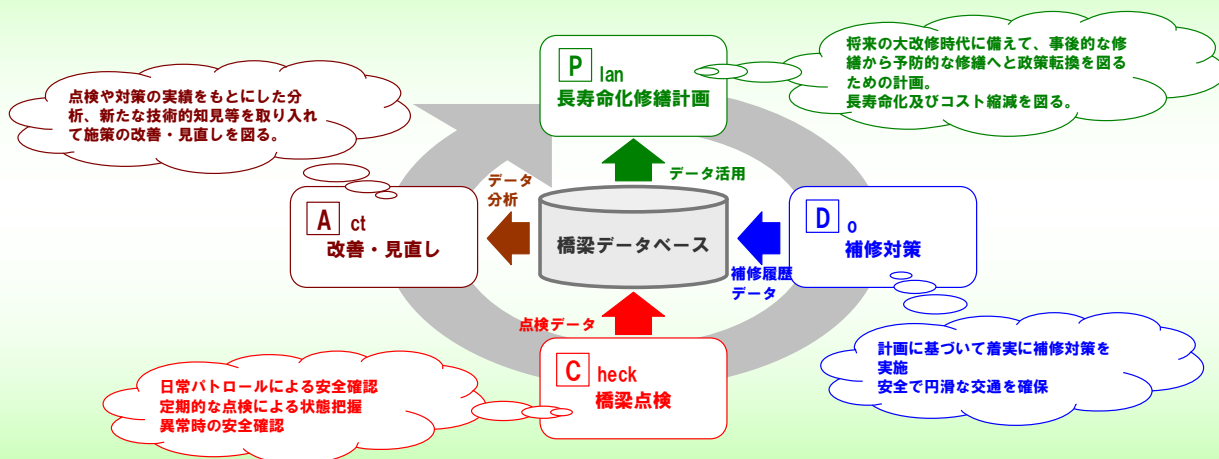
点検や対策の実績をもとにした分析、新たな技術的知見等を取り入れて施策の改善・見直しを図る。

Plan
長寿命化修繕計画

将来の大改修時代に備えて、事後的な修繕から予防的な修繕へと政策転換を図るための計画。
長寿命化及びコスト縮減を図る。

データ分析

データ活用

Act
改善・見直し

橋梁データベース

Do
補修対策

補修履歴データ

点検データ

計画に基づいて着実に補修対策を実施
安全で円滑な交通を確保

日常パトロールによる安全確認
定期的な点検による状態把握
異常時の安全確認

Check
橋梁点検